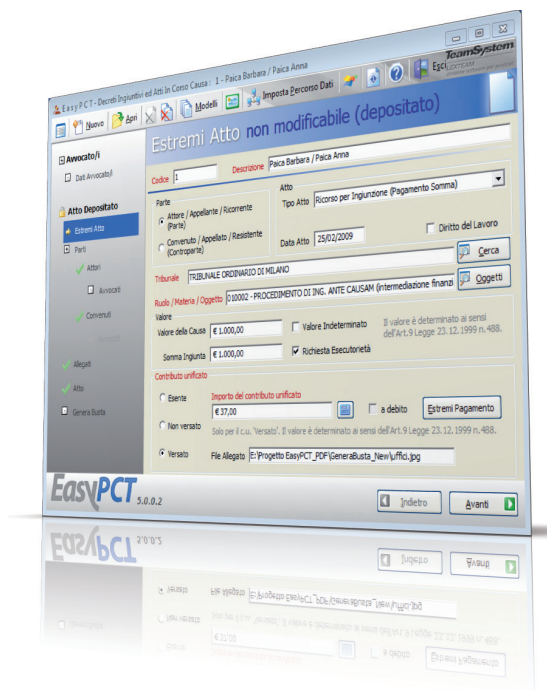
EasyPCT - Decreti Ingiuntivi ed Atti in Corso Causa : 1 - Paica Barbara / Paica Anna

TeamSystem

Nuovo Apri Modelli Imposta Percorso Dati Esci

Estremi Atto non modificabile (depositato)

Avvocato/i

Dati Avvocato/i

Atto Depositato

Estremi Atto

Parti

Attori

Avvocati

Convenuti

Avvocati

Allegati

Atto

Genera Busta

Codice 1

Descrizione Paica Barbara / Paica Anna

Parte

Attore / Appellante / Ricorrente (Parte)

Convenuto / Appellato / Resistente (Controparte)

Atto

Tipo Atto Ricorso per Ingiunzione (Pagamento Somma)

Data Atto 25/02/2009

Diritto del Lavoro

Cerca

Tribunale TRIBUNALE ORDINARIO DI MILANO

Oggetti

Ruolo / Materia / Oggetto 010002 - PROCEDIMENTO DI ING. ANTE CAUSAM (intermediazione finanzi

Valore

Valore della Causa € 1.000,00

Valore Indeterminato

Il valore è determinato ai sensi dell'Art.9 Legge 23.12.1999 n.488.

Somma Ingiunta € 1.000,00

Richiesta Esecutorietà

Contributo unificato

Esente

Importo del contributo unificato

€ 37,00

a debito

Estremi Pagamento

Non versato

Solo per il c.u. 'Versato'. Il valore è determinato ai sensi dell'Art.9 Legge 23.12.1999 n.488.

Versato

File Allegato E:\Progetto EasyPCT_PDF\GeneraBusta_New\uffici.jpg

EasyPCT 5.0.0.2

Indietro

Avanti